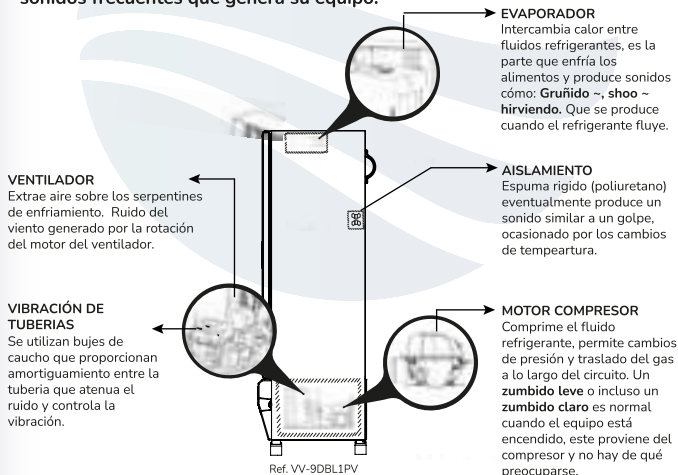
sonidos frecuentes que genera su equipo.

EVAPORADOR
Intercambia calor entre fluidos refrigerantes, es la parte que enfría los alimentos y produce sonidos cómo: **Gruñido ~, shoo ~ hirviendo.** Que se produce cuando el refrigerante fluye.

VENTILADOR
Extrae aire sobre los serpentines de enfriamiento. Ruido del viento generado por la rotación del motor del ventilador.

AISLAMIENTO
Espuma rigido (poliuretano) eventualmente produce un sonido similar a un golpe, ocasionado por los cambios de tempeartura.

VIBRACIÓN DE TUBERIAS
Se utilizan bujes de caucho que proporcionan amortiguamiento entre la tuberia que atenua el ruido y controla la vibración.

MOTOR COMPRESOR
Comprime el fluido refrigerante, permite cambios de presión y traslado del gas a lo largo del circuito. Un **zumbido leve** o incluso un **zumbido claro** es normal cuando el equipo está encendido, este proviene del compresor y no hay de qué preocuparse.

Ref. VV-9DBL1PV